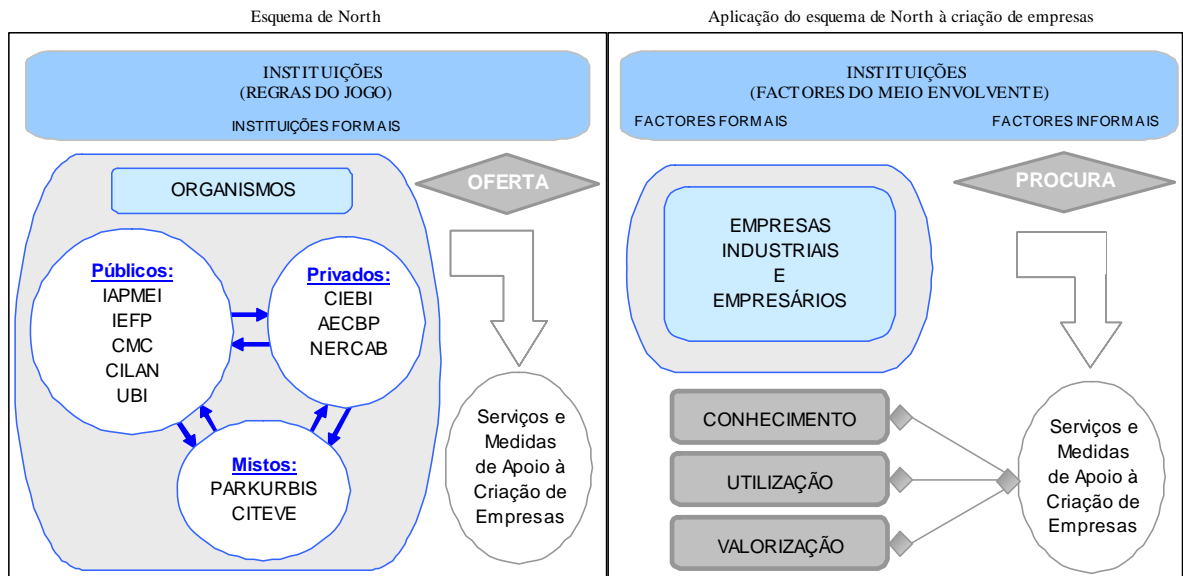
Esquema de North

INSTITUIÇÕES
(REGRAS DO JOGO)

INSTITUIÇÕES FORMAIS

ORGANISMOS

OFERTA

Públicos:
IAPMEI
IEFP
CMC
CILAN
UBI

Privados:
CIEBI
AECBP
NERCAB

Mistos:
PARKURBIS
CITEVE

Serviços e Medidas de Apoio à Criação de Empresas

Aplicação do esquema de North à criação de empresas

INSTITUIÇÕES
(FACTORES DO MEIO ENVOLVENTE)

FACTORES FORMAIS

FACTORES INFORMAIS

PROCURA

EMPRESAS
INDUSTRIAIS
E
EMPRESÁRIOS

CONHECIMENTO

UTILIZAÇÃO

VALORIZAÇÃO

Serviços e Medidas de Apoio à Criação de Empresas